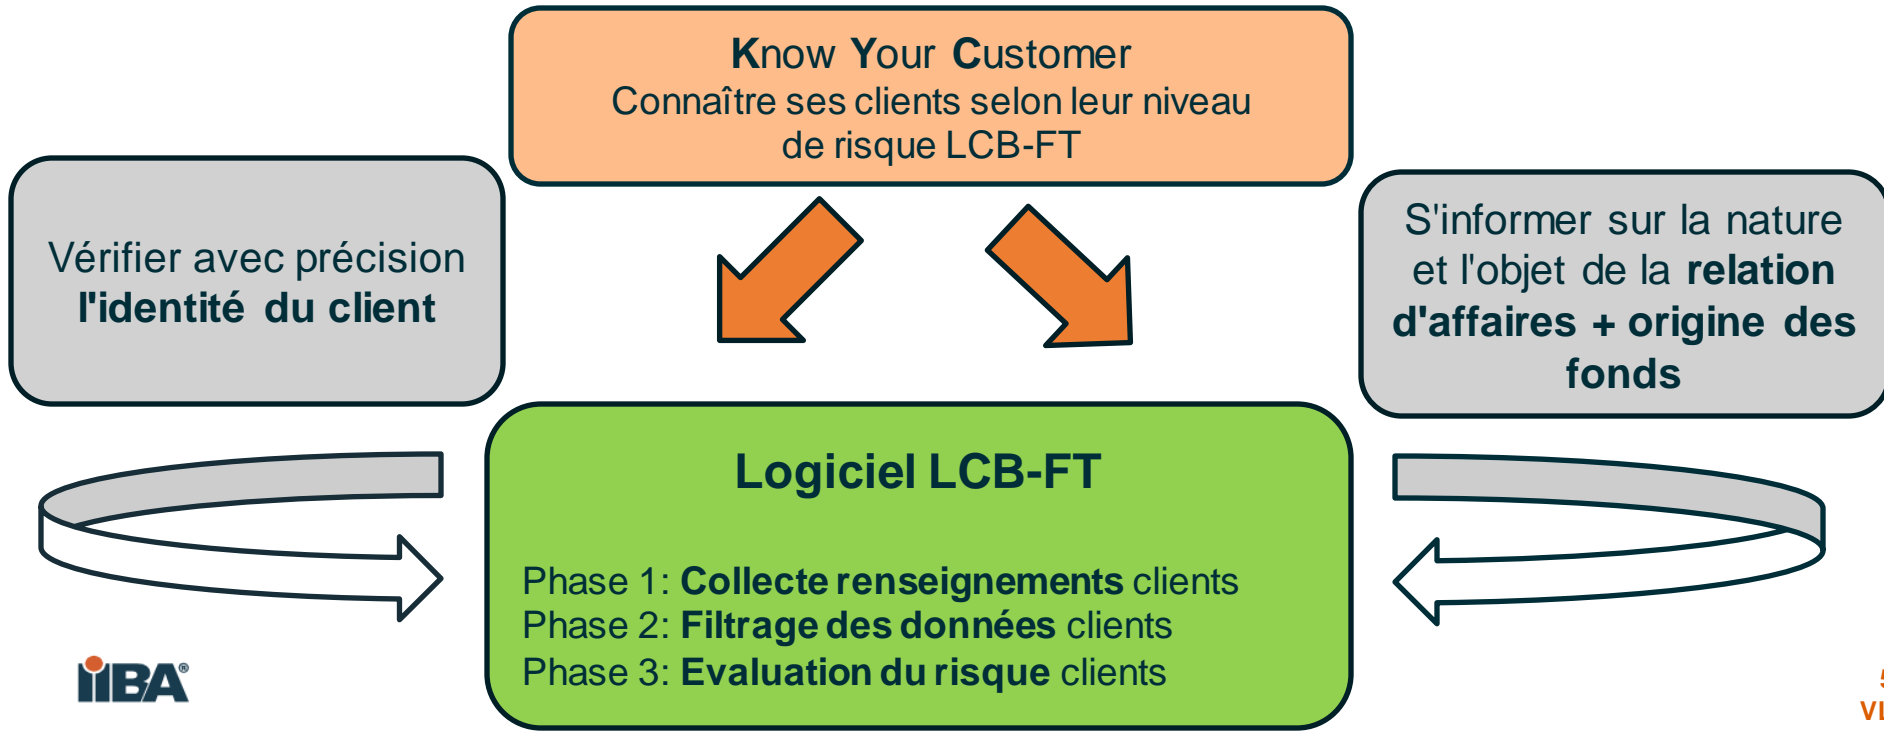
Know Your Customer
Connaître ses clients selon leur niveau de risque LCB-FT

Vérifier avec précision l'identité du client

S'informer sur la nature et l'objet de la relation d'affaires + origine des fonds

Logiciel LCB-FT

Phase 1: Collecte renseignements clients
Phase 2: Filtrage des données clients
Phase 3: Evaluation du risque clients

IIBA®

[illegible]
VI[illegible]